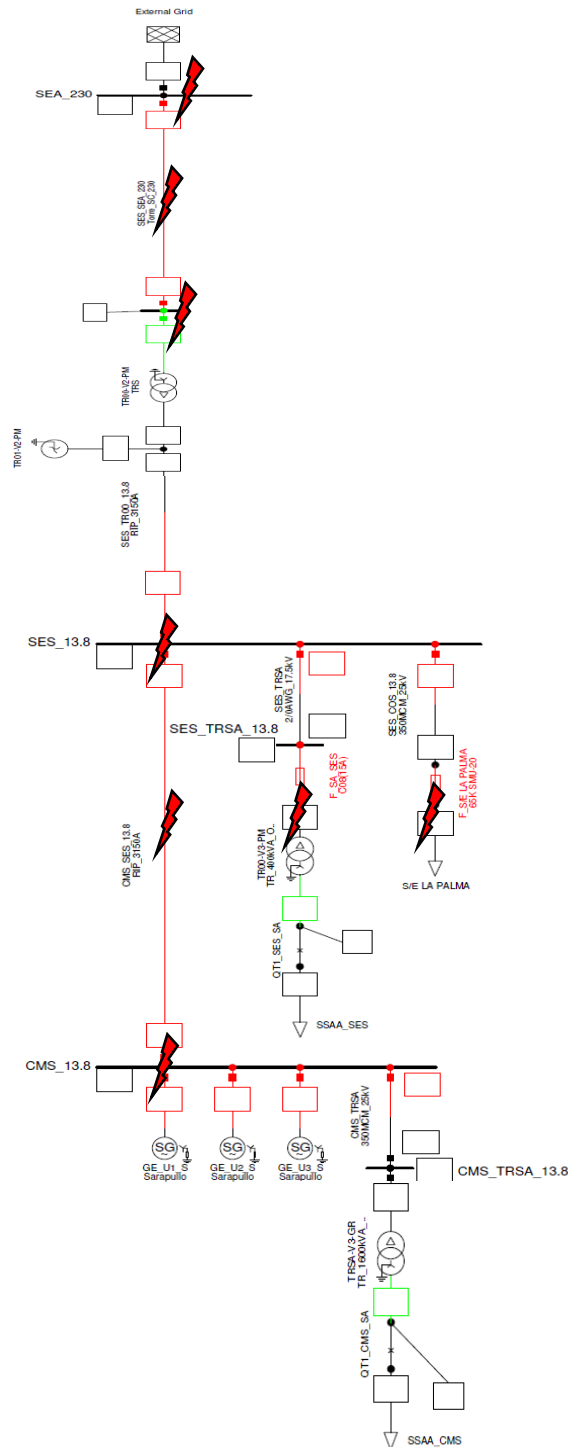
External Grid

SEA_230

SES_SEA_230
Torre_SC_230

TRA(A)V2-PM
TRS

TR01-V2-PM

SES_TR00_13.8
RIP_3150A

SES_13.8

SES_TRSA
2/0AWG_17.5kV

SES_COS_13.8
350MCM_25kV

SES_TRSA_13.8

F_SA_SES
C08(15A)

F_S/E LA PALMA
65K SMU-20

TR00-V3-PM
TR_400kVA_O..

S/E LA PALMA

CMS_SES_13.8
RIP_3150A

QT1_SES_SA

SSAA_SES

CMS_13.8

CMS_TRSA
350MCM_25kV

SG
GE_U1_S
Sarapullo

SG
GE_U2_S
Sarapullo

SG
GE_U3_S
Sarapullo

CMS_TRSA_13.8

TRSA-V3-GR
TR_1600kVA_..

QT1_CMS_SA

SSAA_CMS